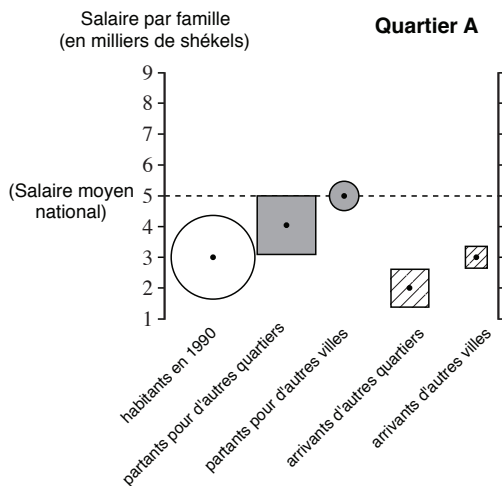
Salaire par famille
(en milliers de shékels)

Quartier A

9
8
7
6
5
4
3
2
1

(Salaire moyen national)

habitants en 1990
partants pour d'autres quartiers
partants pour d'autres villes
arrivants d'autres quartiers
arrivants d'autres villes